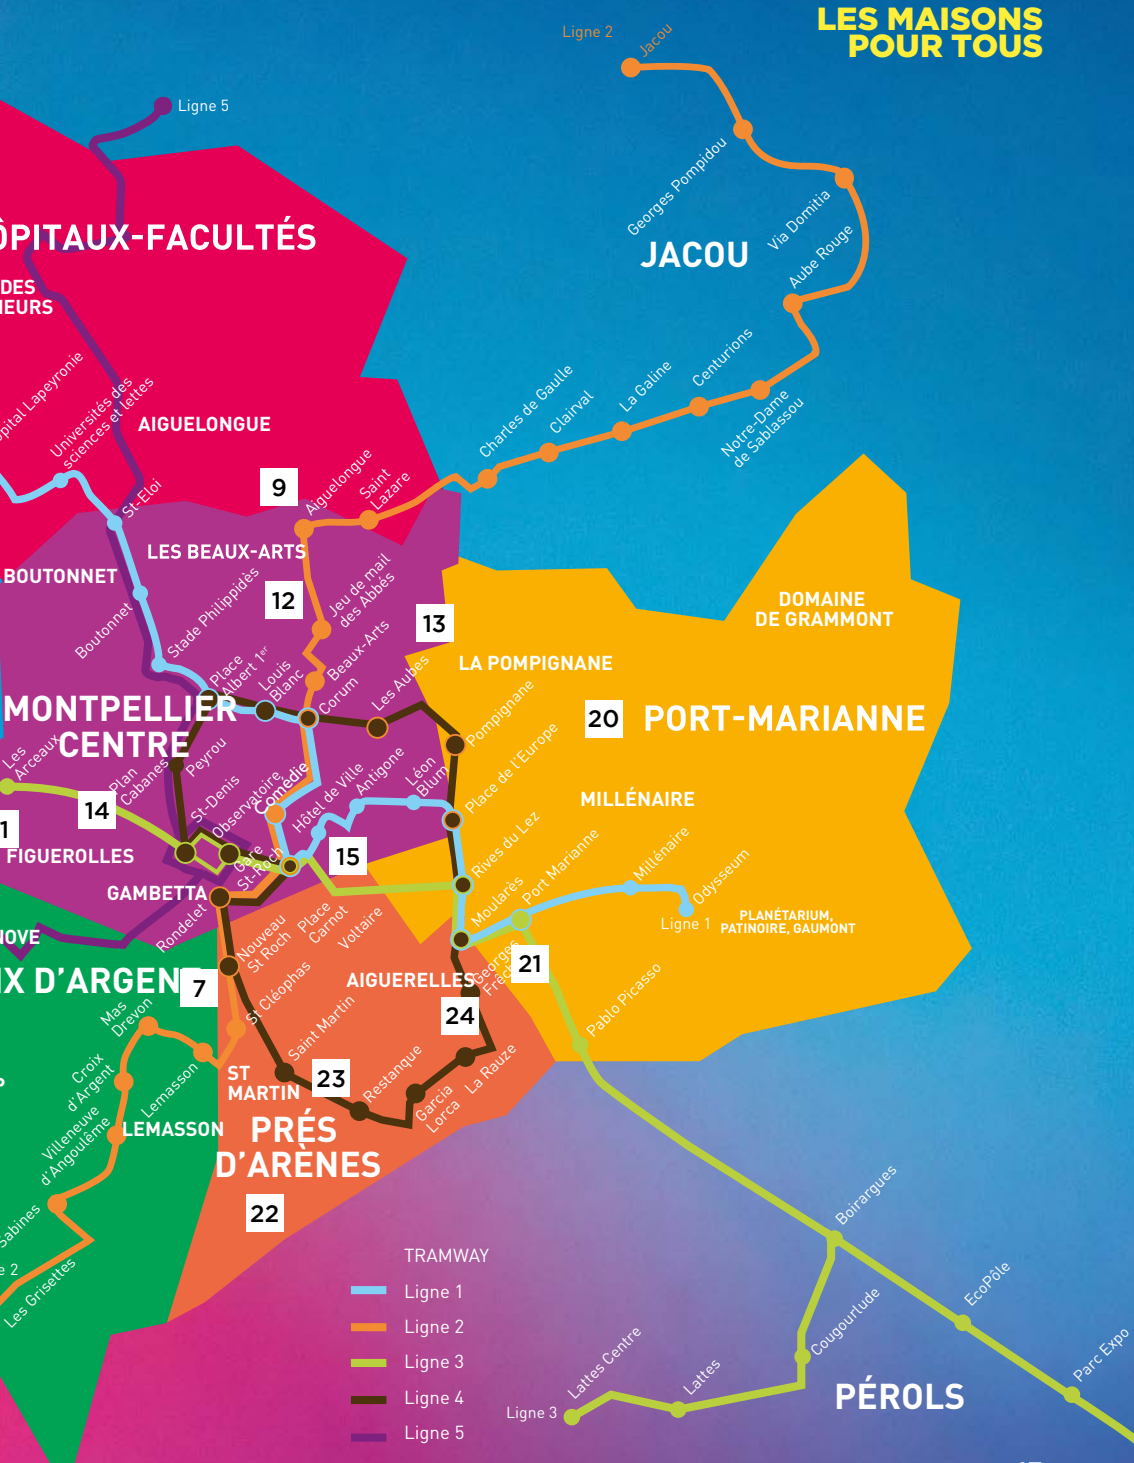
LES MAISONS POUR TOUS

Ligne 2
Jacou
Ligne 5
Georges Pompidou
JACOU
Via Domitia
Aube Rouge
ÔPITAUX-FACULTÉS
DES
IEURS
Centurions
Notre-Dame de Sablassou
La Galine
Clairval
Charles de Gaulle
pital Lapeyronie
Universités des sciences et lettres
AIGUELONGUE
St-Eloi
9
Aiguelongue
Saint Lazare
LES BEAUX-ARTS
BOUTONNET
Stade Philippidès
12
Jeu de mail des Abbés
13
Boutonnet
Beaux-Arts
LA POMPIGNANE
DOMAINE DE GRAMMONT
Place Albert 1er
Louis Blanc
Corum
Les Aubes
20
PORT-MARIANNE
MONTPELLIER CENTRE
Pompignane
Les Arceaux
Plan Cabanes
Peyrou
Observatoire
Comédie
Hôtel de Ville
Antigone
Léon Blum
Place de l'Europe
MILLÉNAIRE
14
St-Denis
1
FIGUEROLLES
Gare St-Roch
15
Rives du Lez
Millénaire
Port Marianne
Odysseum
GAMBETTA
Moularès
Ligne 1
PLANÉTARIUM, PATINOIRE, GAUMONT
IOVE
Rondelet
Nouveau St Roch
Place Carnot
Voltaire
Georges Frêche
21
IX D'ARGEN
7
AIGUERELLES
St Cléophas
Mas Drevon
Saint Martin
24
Pablo Picasso
Croix d'Argent
Lemasson
ST MARTIN
23
Restanque
La Rauze
Villeneuve d'Angoulême
LEMASSON
PRÉS D'ARÈNES
Garcia Lorca
Sabines
22
Boirargues
e 2
Les Grisettes
TRAMWAY
Ligne 1
Ligne 2
Ligne 3
Ligne 4
Ligne 5
Cougourlude
EcoPôle
Lattes Centre
Lattes
Ligne 3
PÉROLS
Parc Expo